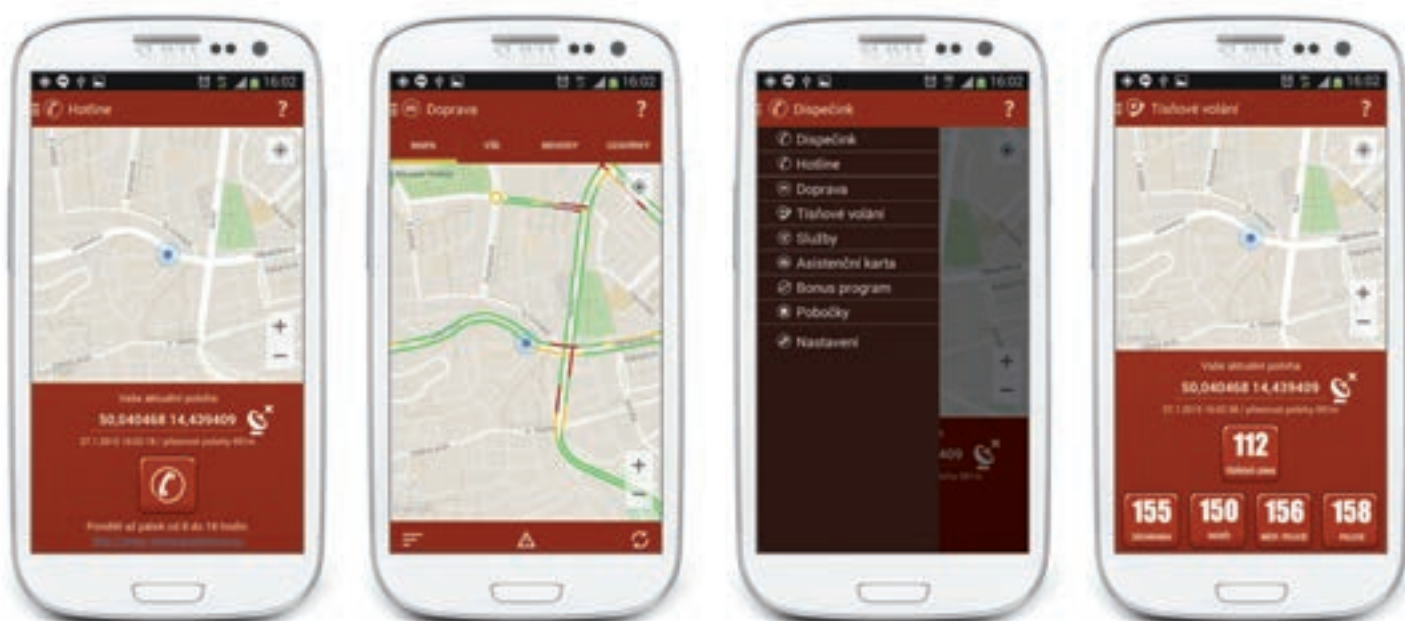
16:02
Hotline
?
Vaše aktuální poloha
50,040468 14,439409
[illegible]
Pondělí až pátek od 8 do 18 hodin
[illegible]

16:02
Doprava
?
MAPA
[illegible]
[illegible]
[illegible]

16:02
Dispečink
?
Dispečink
Hotline
Doprava
Tísňové volání
Služby
Asistenční karta
Bonus program
Pobočky
Nastavení
409

16:02
Tísňové volání
?
Vaše aktuální poloha
50,040468 14,439409
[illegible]
112
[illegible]
155
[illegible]
150
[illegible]
156
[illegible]
158
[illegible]